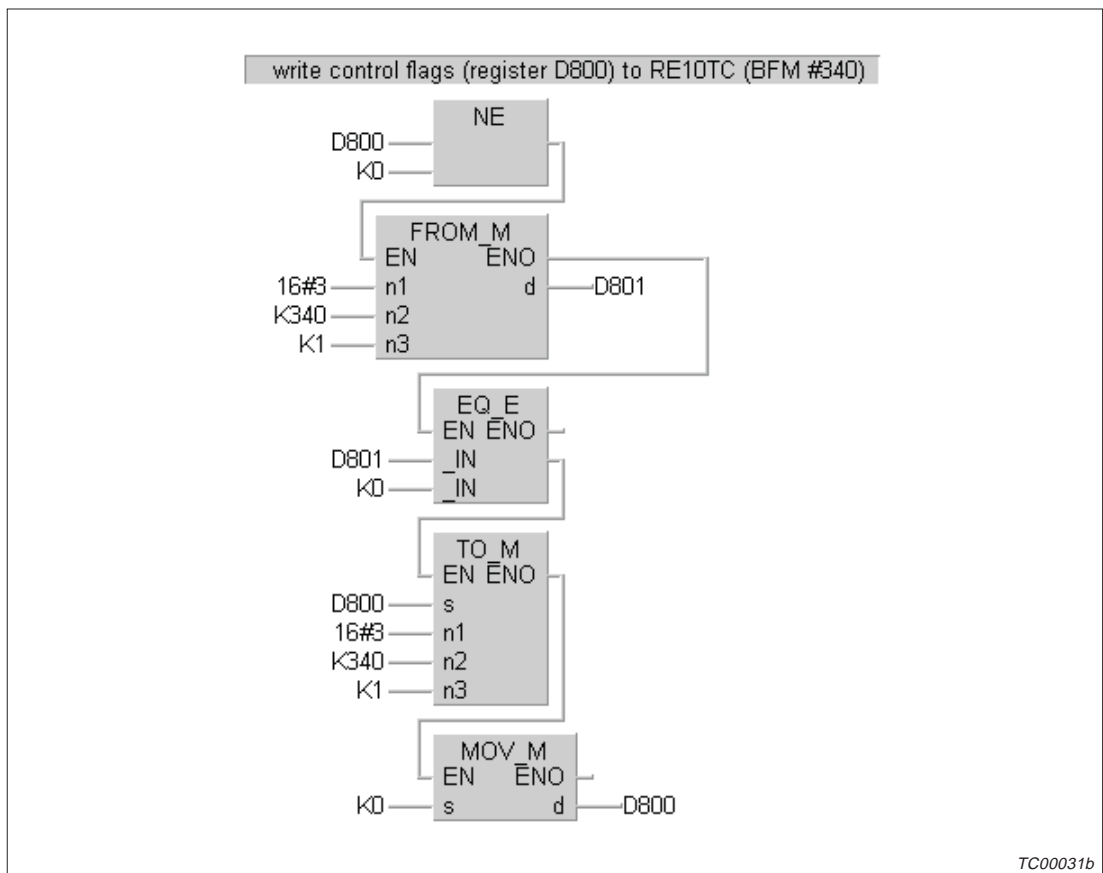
write control flags (register D800) to RE10TC (BFM #340)

NE
D800
K0

FROM_M
EN ENO
16#3 n1 d D801
K340 n2
K1 n3

EQ_E
EN ENO
D801 _IN
K0 _IN

TO_M
EN ENO
D800 s
16#3 n1
K340 n2
K1 n3

MOV_M
EN ENO
K0 s d D800

TC00031b